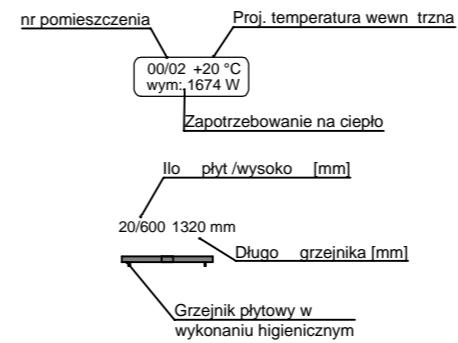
nr pomieszczenia

Proj. temperatura wewn trzna

00/02 +20 °C
wym: 1674 W

Zapotrzebowanie na ciepło

Ilo płyt /wysoko [mm]

20/600 1320 mm

Długo grzejnika [mm]

Grzejnik płytowy w wykonaniu higienicznym